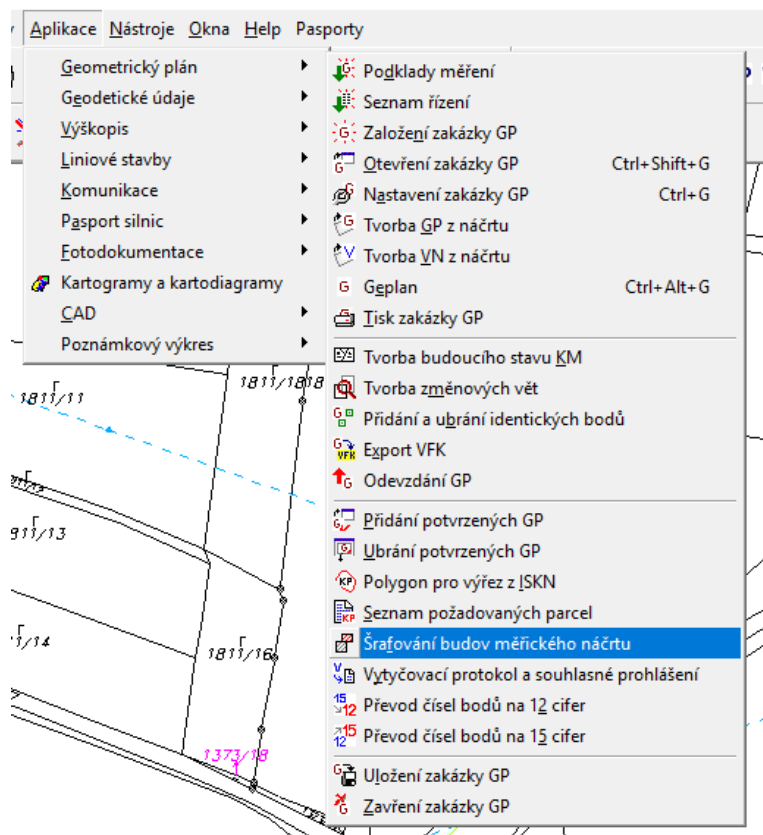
Aplikace Nástroje Okna Help Pasporty

Geometrický plán
Geodetické údaje
Výškopis
Liniové stavby
Komunikace
Pasport silnic
Fotodokumentace
Kartogramy a kartodiagramy
CAD
Poznámkový výkres

Podklady měření
Seznam řízení
Založení zakázky GP
Otevření zakázky GP Ctrl+Shift+G
Nastavení zakázky GP Ctrl+G
Tvorba GP z náčrtu
Tvorba VN z náčrtu
Geplan Ctrl+Alt+G
Tisk zakázky GP
Tvorba budoucího stavu KM
Tvorba změnových vět
Přidání a ubrání identických bodů
Export VFK
Odevzdání GP
Přidání potvrzených GP
Ubrání potvrzených GP
Polygon pro výřez z ISKN
Seznam požadovaných parcel
Šrafování budov měřického náčrtu
Vytyčovací protokol a souhlasné prohlášení
Převod čísel bodů na 12 cifer
Převod čísel bodů na 15 cifer
Uložení zakázky GP
Zavření zakázky GP

1811/11
1811/1818
911/13
1/14
1811/16
1373/18